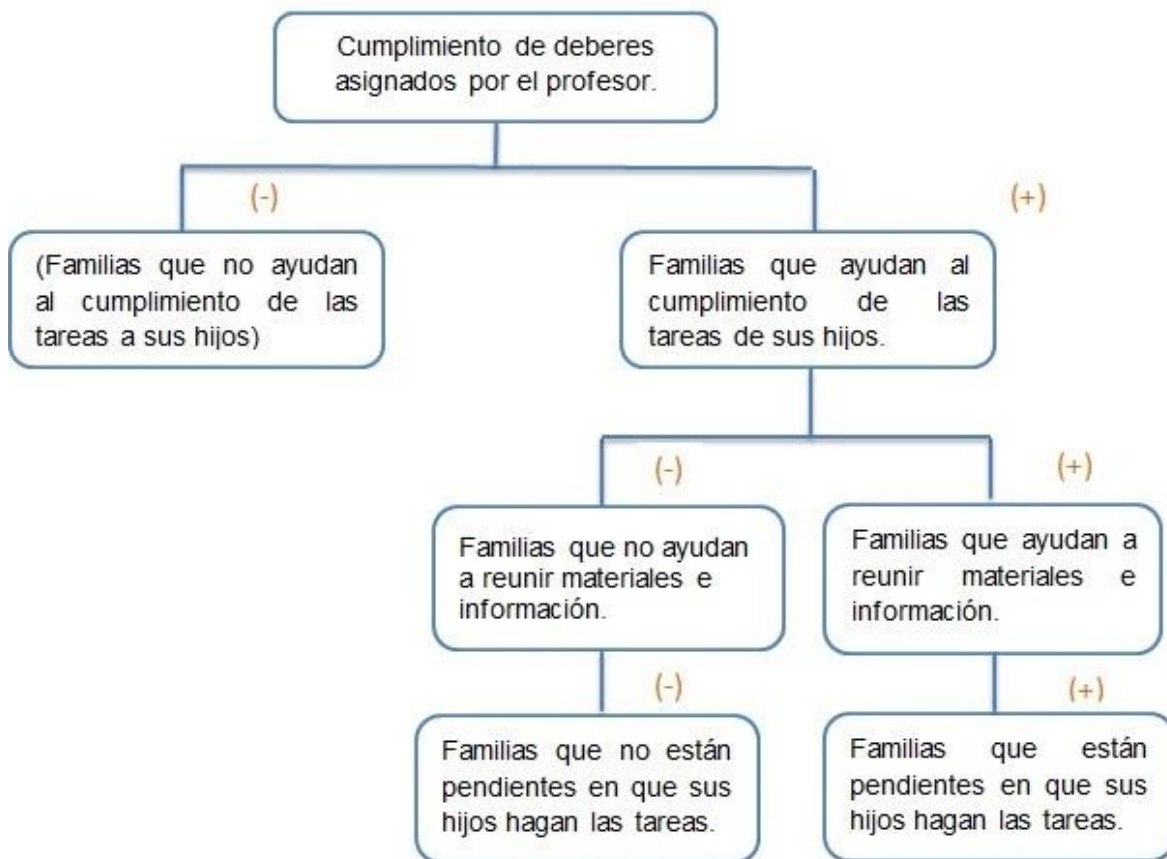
Cumplimiento de deberes asignados por el profesor.

(-)

(+)

(Familias que no ayudan al cumplimiento de las tareas a sus hijos)

Familias que ayudan al cumplimiento de las tareas de sus hijos.

(-)

(+)

Familias que no ayudan a reunir materiales e información.

Familias que ayudan a reunir materiales e información.

(-)

(+)

Familias que no están pendientes en que sus hijos hagan las tareas.

Familias que están pendientes en que sus hijos hagan las tareas.